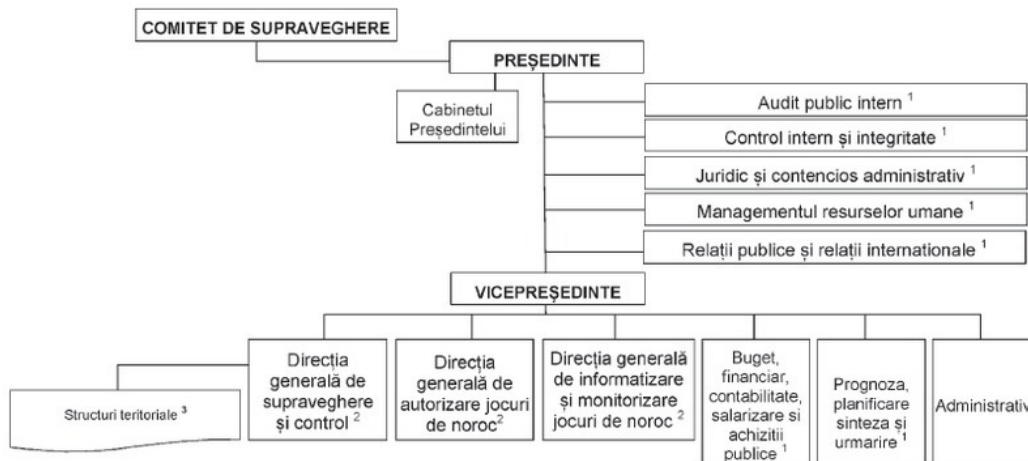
COMITET DE SUPRAVEGHERE

PREȘEDINTE

Cabinetul Președintelui

Audit public intern $^1$

Control intern și integritate $^1$

Juridic și contencios administrativ $^1$

Managementul resurselor umane $^1$

Relații publice și relații internationale $^1$

VICEPREȘEDINTE

Structuri teritoriale $^3$

Direcția generală de supraveghere și control $^2$

Direcția generală de autorizare jocuri de noroc$^2$

Direcția generală de informatizare și monitorizare jocuri de noroc $^2$

Buget, financiar, contabilitate, salarizare si achizitii publice $^1$

Prognoza, planificare sinteza și urmarire $^1$

Administrativ